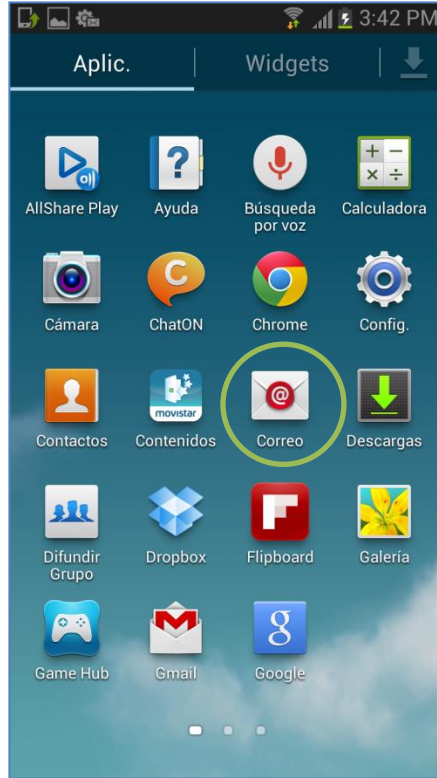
3:42 PM

Aplic.
Widgets

AllShare Play
Ayuda
Búsqueda por voz
Calculadora

Cámara
ChatON
Chrome
Config.

Contactos
movistar
Contenidos
Correo
Descargas

Difundir Grupo
Dropbox
Flipboard
Galería

Game Hub
Gmail
Google